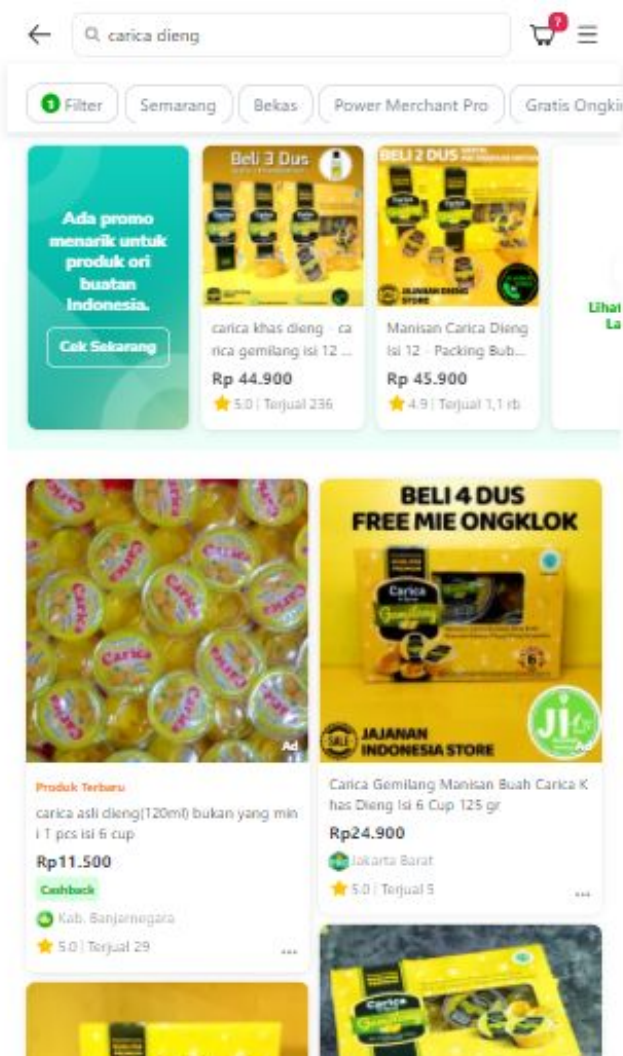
carica dieng

7

1 Filter | Semarang | Bekas | Power Merchant Pro | Gratis Ongki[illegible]

Ada promo menarik untuk produk ori buatan Indonesia.

Cek Sekarang

Beli 3 Dus

carica khas dieng - carica gemilang isi 12 ...
Rp 44.900
5.0 | Terjual 236

BELI 2 DUS

JAJANAN DIENG STORE

Manisan Carica Dieng Isi 12 - Packing Bub...
Rp 45.900
4.9 | Terjual 1,1 rb

Lihat La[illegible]

Carica

Ad

Produk Terbaru
carica asli dieng(120ml) bukan yang mini 1 pcs isi 6 cup
Rp11.500
Cashback
Kab. Banjarnegara
5.0 | Terjual 29

BELI 4 DUS
FREE MIE ONGKLOK

Carica Gemilang

JAJANAN INDONESIA STORE

Ad

Carica Gemilang Manisan Buah Carica Khas Dieng Isi 6 Cup 125 gr
Rp24.900
Jakarta Barat
5.0 | Terjual 5